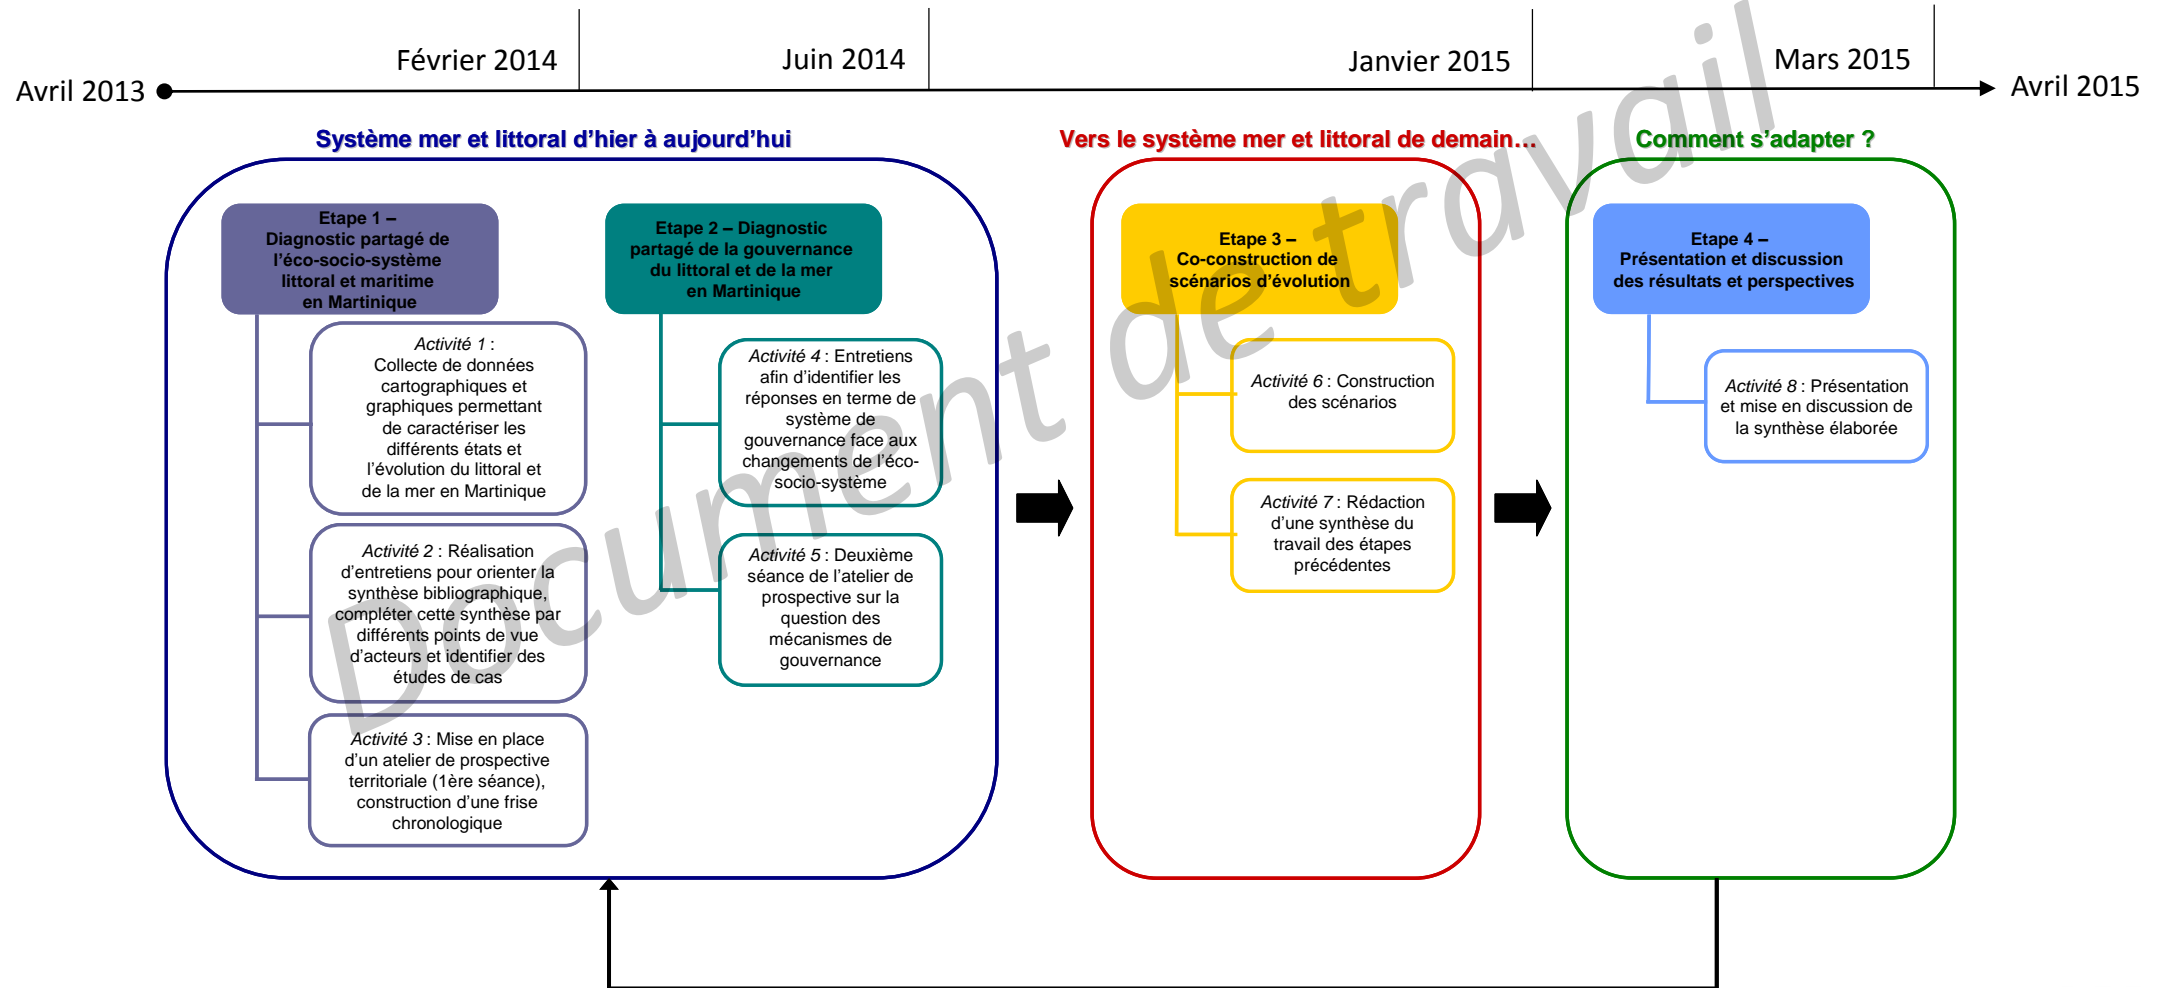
Avril 2013

Février 2014

Juin 2014

Janvier 2015

Mars 2015

Avril 2015

Système mer et littoral d'hier à aujourd'hui

Vers le système mer et littoral de demain…

Comment s'adapter ?

Etape 1 – Diagnostic partagé de l'éco-socio-système littoral et maritime en Martinique

Activité 1 : Collecte de données cartographiques et graphiques permettant de caractériser les différents états et l'évolution du littoral et de la mer en Martinique

Activité 2 : Réalisation d'entretiens pour orienter la synthèse bibliographique, compléter cette synthèse par différents points de vue d'acteurs et identifier des études de cas

Activité 3 : Mise en place d'un atelier de prospective territoriale (1ère séance), construction d'une frise chronologique

Etape 2 – Diagnostic partagé de la gouvernance du littoral et de la mer en Martinique

Activité 4 : Entretiens afin d'identifier les réponses en terme de système de gouvernance face aux changements de l'éco-socio-système

Activité 5 : Deuxième séance de l'atelier de prospective sur la question des mécanismes de gouvernance

Etape 3 – Co-construction de scénarios d'évolution

Activité 6 : Construction des scénarios

Activité 7 : Rédaction d'une synthèse du travail des étapes précédentes

Etape 4 – Présentation et discussion des résultats et perspectives

Activité 8 : Présentation et mise en discussion de la synthèse élaborée

Document de travail